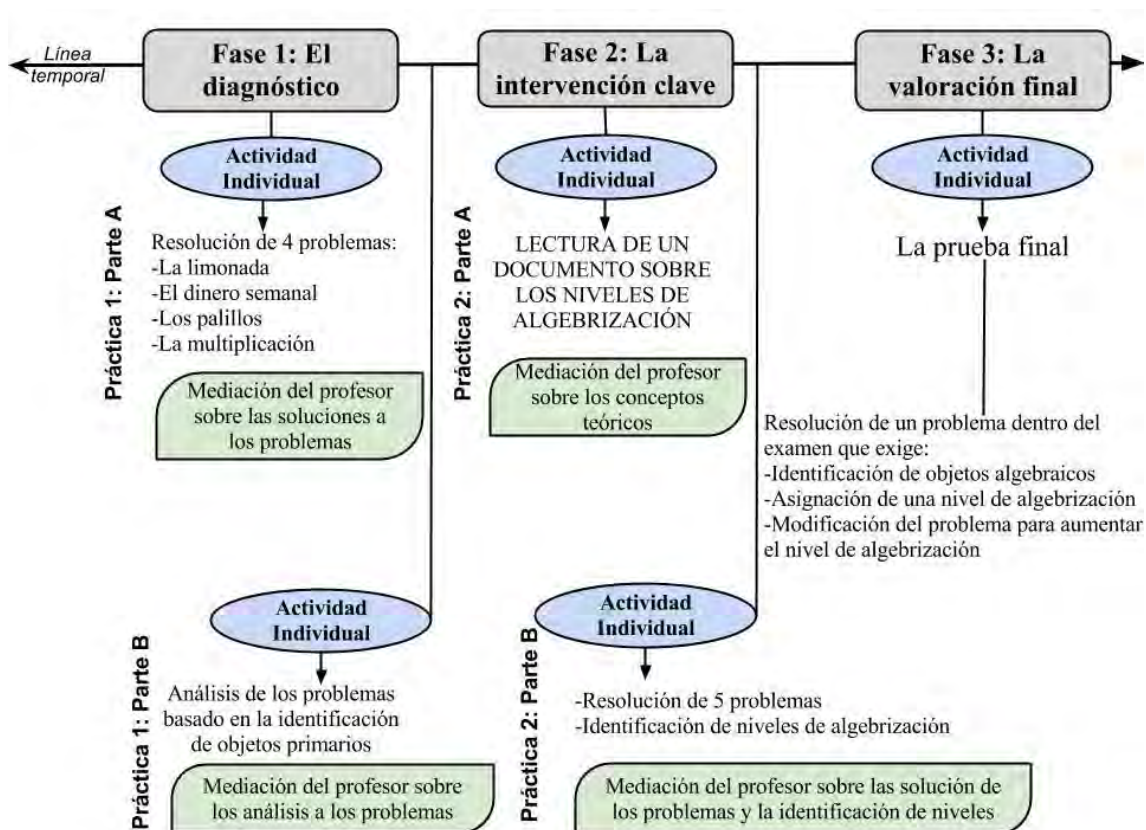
Línea temporal

Fase 1: El diagnóstico

Fase 2: La intervención clave

Fase 3: La valoración final

Práctica 1: Parte A

Actividad Individual

Resolución de 4 problemas:
-La limonada
-El dinero semanal
-Los palillos
-La multiplicación

Mediación del profesor sobre las soluciones a los problemas

Práctica 2: Parte A

Actividad Individual

LECTURA DE UN DOCUMENTO SOBRE LOS NIVELES DE ALGEBRIZACIÓN

Mediación del profesor sobre los conceptos teóricos

Actividad Individual

La prueba final

Resolución de un problema dentro del examen que exige:
-Identificación de objetos algebraicos
-Asignación de una nivel de algebrización
-Modificación del problema para aumentar el nivel de algebrización

Práctica 1: Parte B

Actividad Individual

Análisis de los problemas basado en la identificación de objetos primarios

Mediación del profesor sobre los análisis a los problemas

Práctica 2: Parte B

Actividad Individual

-Resolución de 5 problemas
-Identificación de niveles de algebrización

Mediación del profesor sobre las solución de los problemas y la identificación de niveles